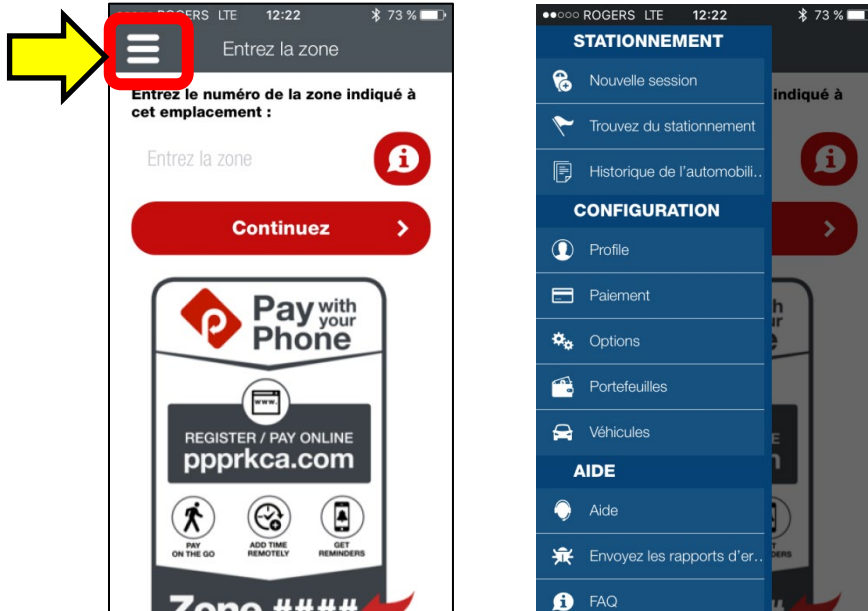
ROGERS LTE 12:22 73 %

Entrez la zone

Entrez le numéro de la zone indiqué à cet emplacement :

Entrez la zone

Continuez

Pay with your Phone

www

REGISTER / PAY ONLINE
ppprkca.com

PAY ON THE GO
ADD TIME REMOTELY
GET REMINDERS

Zone ####

●●○○○ ROGERS LTE 12:22 73 %

STATIONNEMENT
Nouvelle session
Trouvez du stationnement
Historique de l'automobili...
CONFIGURATION
Profile
Paiement
Options
Portefeuilles
Véhicules
AIDE
Aide
Envoyez les rapports d'er...
FAQ

indiqué à